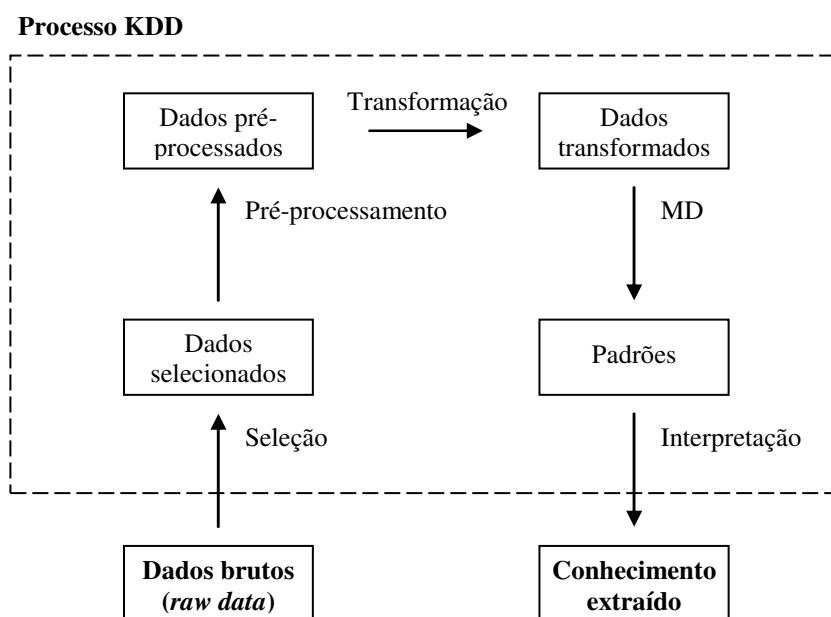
**Processo KDD**

Dados pré-processados

Transformação

Dados transformados

Pré-processamento

MD

Dados selecionados

Padrões

Seleção

Interpretação

**Dados brutos (*raw data*)**

**Conhecimento extraído**